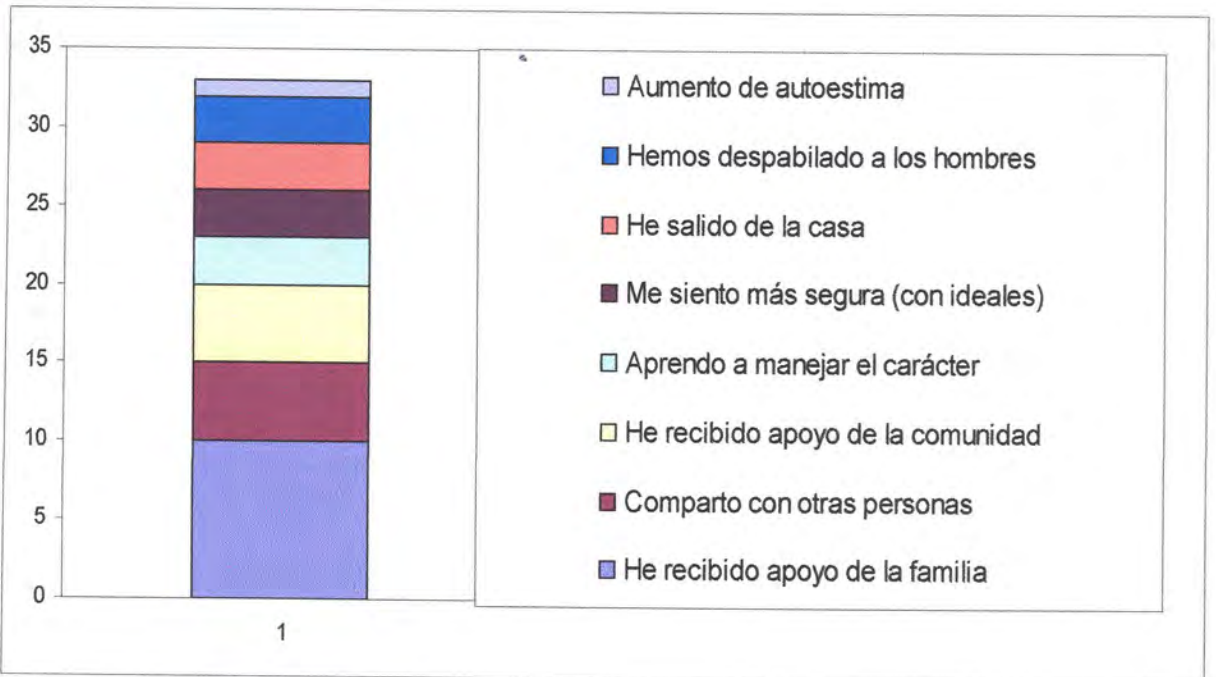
35
30
25
20
15
10
5
0
1

Aumento de autoestima
Hemos despabilado a los hombres
He salido de la casa
Me siento más segura (con ideales)
Aprendo a manejar el carácter
He recibido apoyo de la comunidad
Comparto con otras personas
He recibido apoyo de la familia